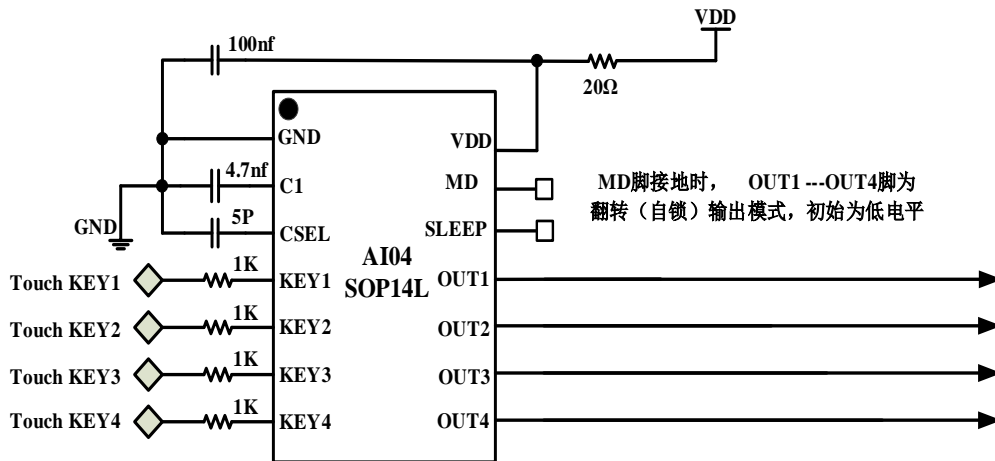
VDD
100nf
20Ω
GND
VDD
4.7nf
C1
MD
MD脚接地时， OUT1 ---OUT4脚为翻转（自锁）输出模式，初始为低电平
GND
5P
CSEL
SLEEP
AI04
SOP14L
Touch KEY1
1K
KEY1
OUT1
Touch KEY2
1K
KEY2
OUT2
Touch KEY3
1K
KEY3
OUT3
Touch KEY4
1K
KEY4
OUT4